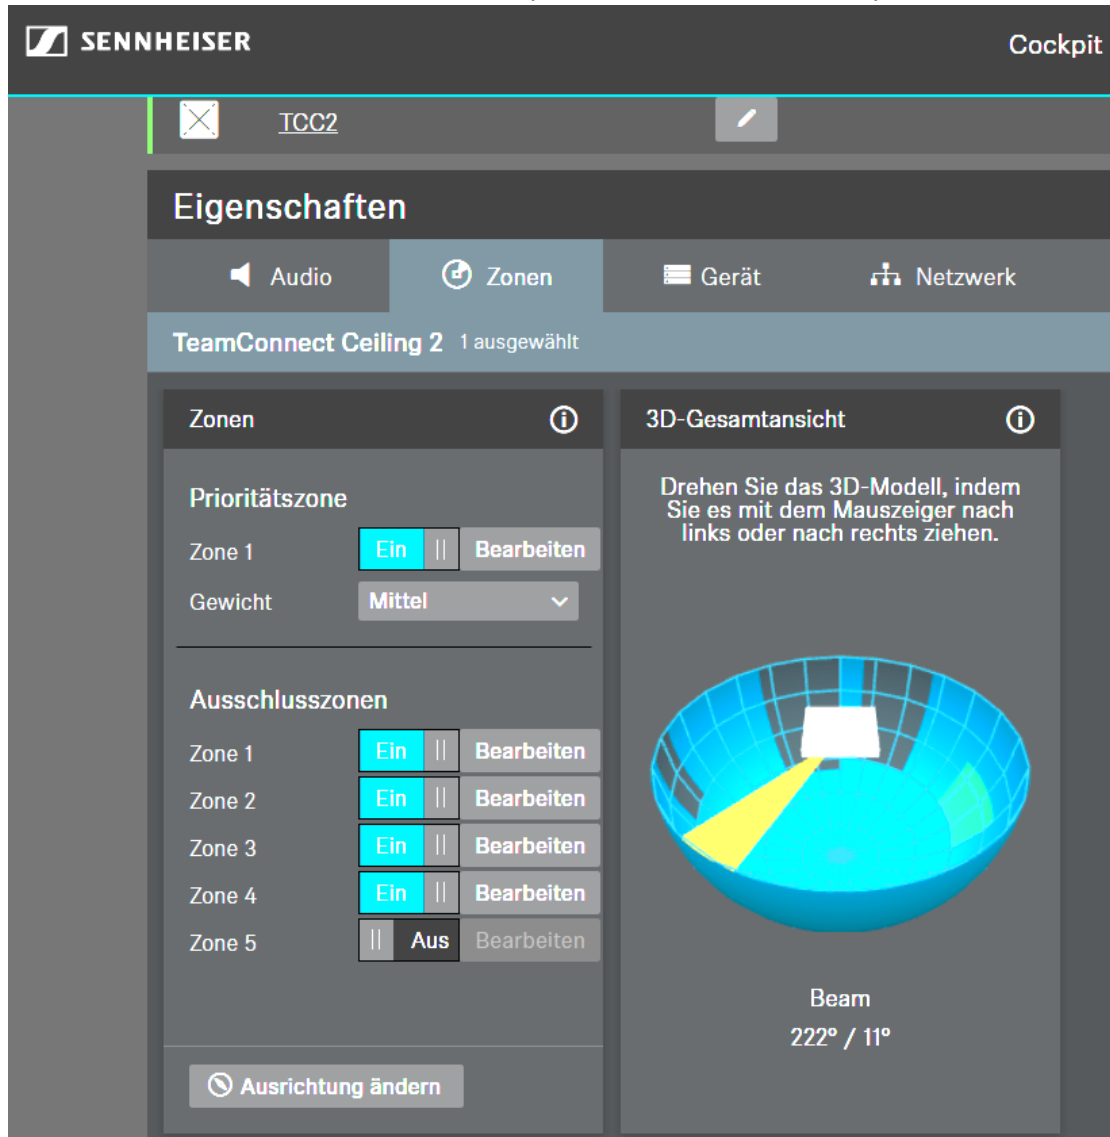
SENNHEISER

Cockpit

TCC2

Eigenschaften

Audio

Zonen

Gerät

Netzwerk

TeamConnect Ceiling 2 1 ausgewählt

Zonen

3D-Gesamtansicht

Prioritätszone

Zone 1 Ein Bearbeiten

Gewicht Mittel

Ausschlusszonen

Zone 1 Ein Bearbeiten

Zone 2 Ein Bearbeiten

Zone 3 Ein Bearbeiten

Zone 4 Ein Bearbeiten

Zone 5 Aus Bearbeiten

Ausrichtung ändern

Drehen Sie das 3D-Modell, indem Sie es mit dem Mauszeiger nach links oder nach rechts ziehen.

Beam

222° / 11°